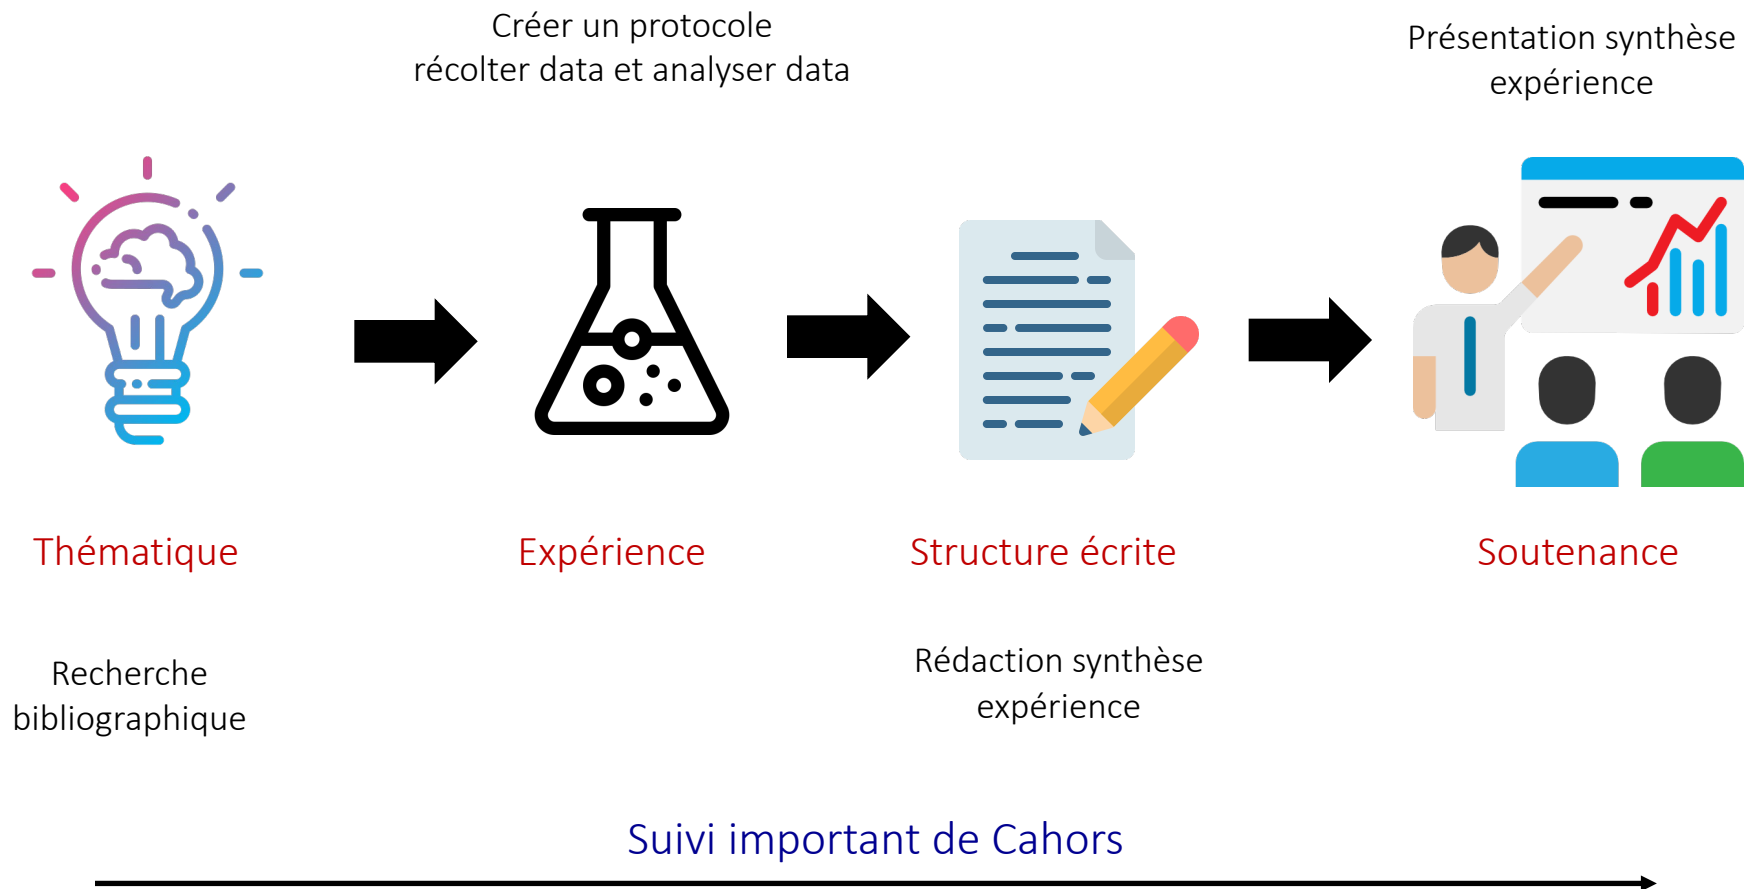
Créer un protocole
récolter data et analyser data

Présentation synthèse
expérience

Thématique

Expérience

Structure écrite

Soutenance

Recherche
bibliographique

Rédaction synthèse
expérience

Suivi important de Cahors